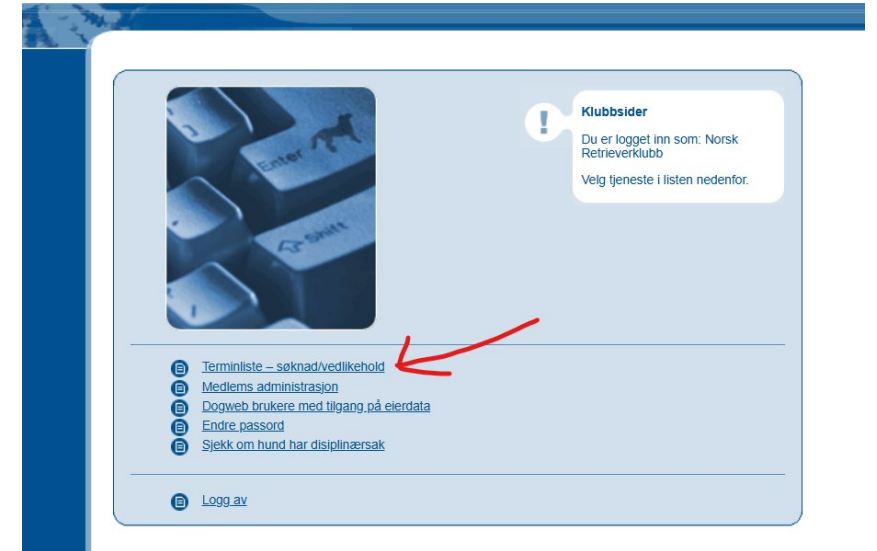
Klubbsider

Du er logget inn som: Norsk Retrieverklubb

Velg tjeneste i listen nedenfor.

Terminliste – søknad/vedlikehold
Medlems administrasjon
Dogweb brukere med tilgang på eierdata
Endre passord
Sjekk om hund har disiplinærsak

Logg av